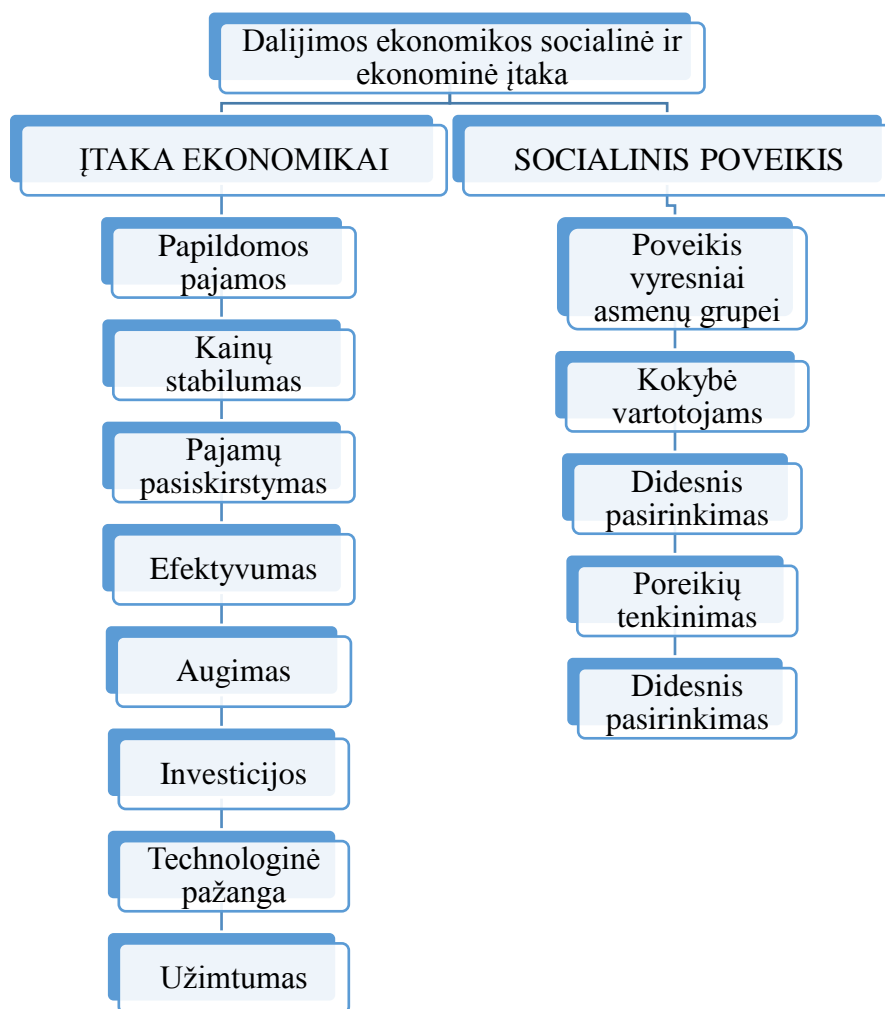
Dalijimos ekonomikos socialinė ir ekonominė įtaka

ĮTAKA EKONOMIKAI

Papildomos pajamos

Kainų stabilumas

Pajamų pasiskirstymas

Efektyvumas

Augimas

Investicijos

Technologinė pažanga

Užimtumas

SOCIALINIS POVEIKIS

Poveikis vyresniai asmenų grupei

Kokybė vartotojams

Didesnis pasirinkimas

Poreikių tenkinimas

Didesnis pasirinkimas